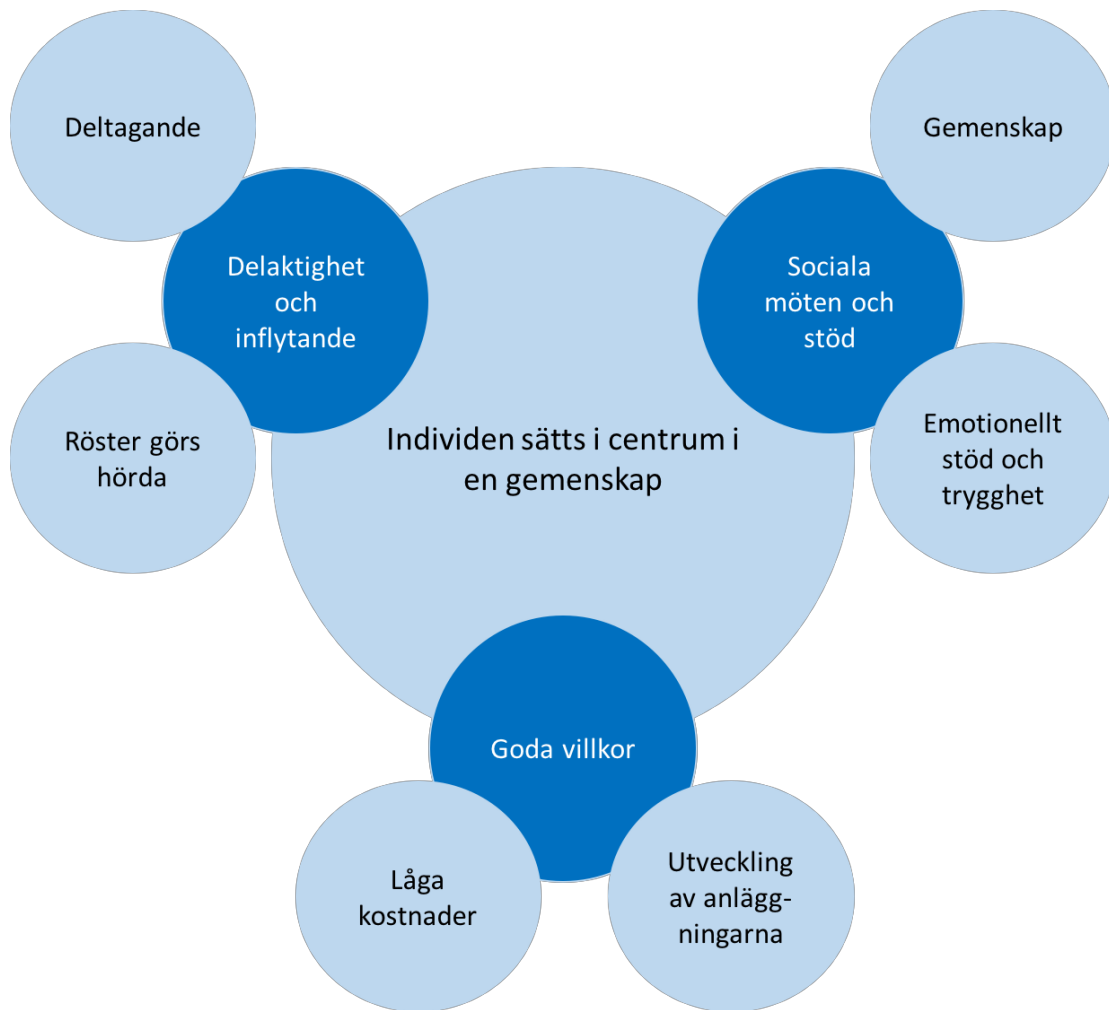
Deltagande

Gemenskap

Delaktighet och inflytande

Sociala möten och stöd

Röster görs hörda

Individen sätts i centrum i en gemenskap

Emotionellt stöd och trygghet

Goda villkor

Låga kostnader

Utveckling av anläggningarna